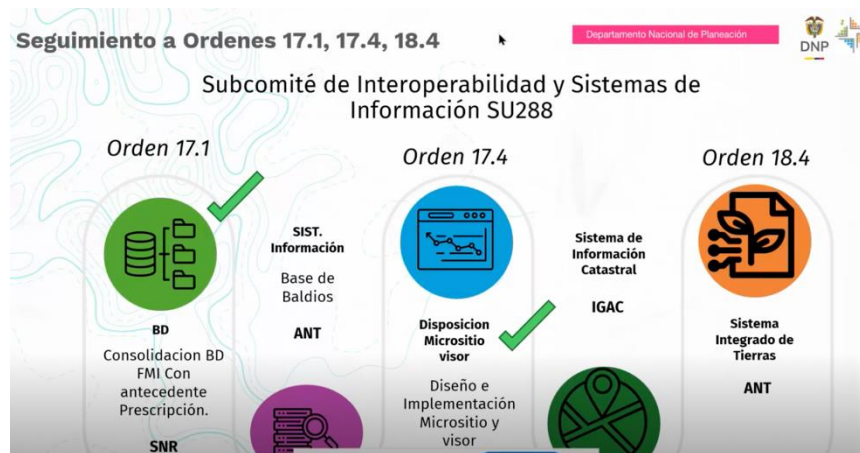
Seguimiento a Ordenes 17.1, 17.4, 18.4

Departamento Nacional de Planeación

DNP

Subcomité de Interoperabilidad y Sistemas de Información SU288

Orden 17.1

BD

Consolidacion BD FMI Con antecedente Prescripción.

SNR

SIST. Información

Base de Baldios

ANT

Orden 17.4

Disposicion Micrositio visor

Diseño e Implementación Micrositio y visor

Sistema de Información Catastral

IGAC

Orden 18.4

Sistema Integrado de Tierras

ANT